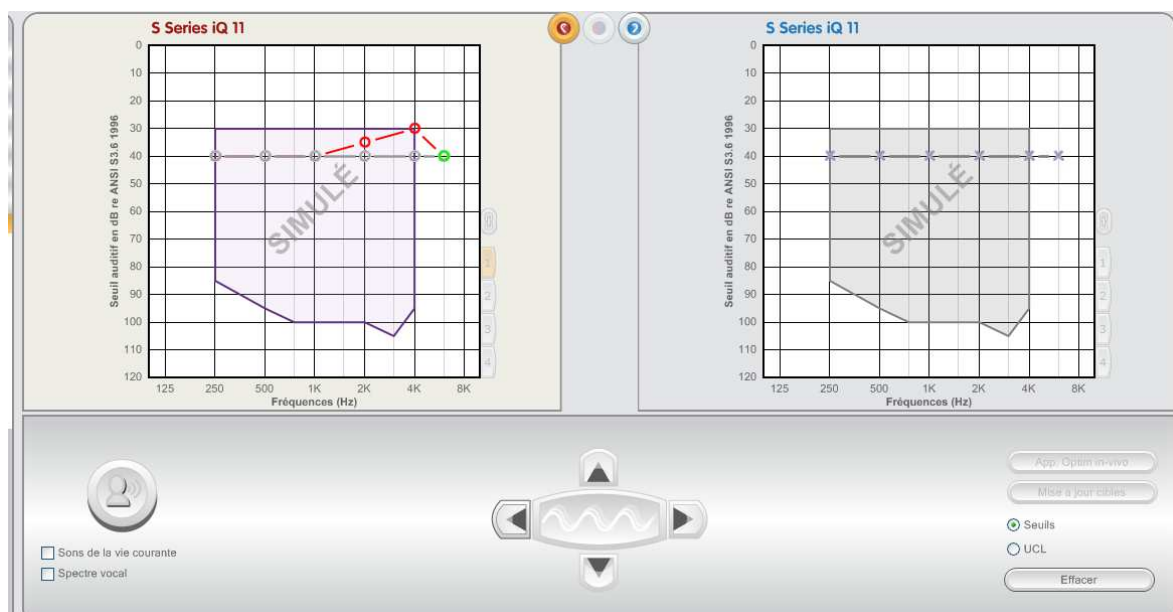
S Series iQ 11

Seuil auditif en dB re ANSI S3.6 1996

0
10
20
30
40
50
60
70
80
90
100
110
120

125 250 500 1K 2K 4K 8K
Fréquences (Hz)

SIMULÉ

0
1
2
3
4

S Series iQ 11

Seuil auditif en dB re ANSI S3.6 1996

0
10
20
30
40
50
60
70
80
90
100
110
120

125 250 500 1K 2K 4K 8K
Fréquences (Hz)

SIMULÉ

0
1
2
3
4

Sons de la vie courante
Spectre vocal

App. Optim in-vivo
Mise à jour cibles
Seuils
UCL
Effacer